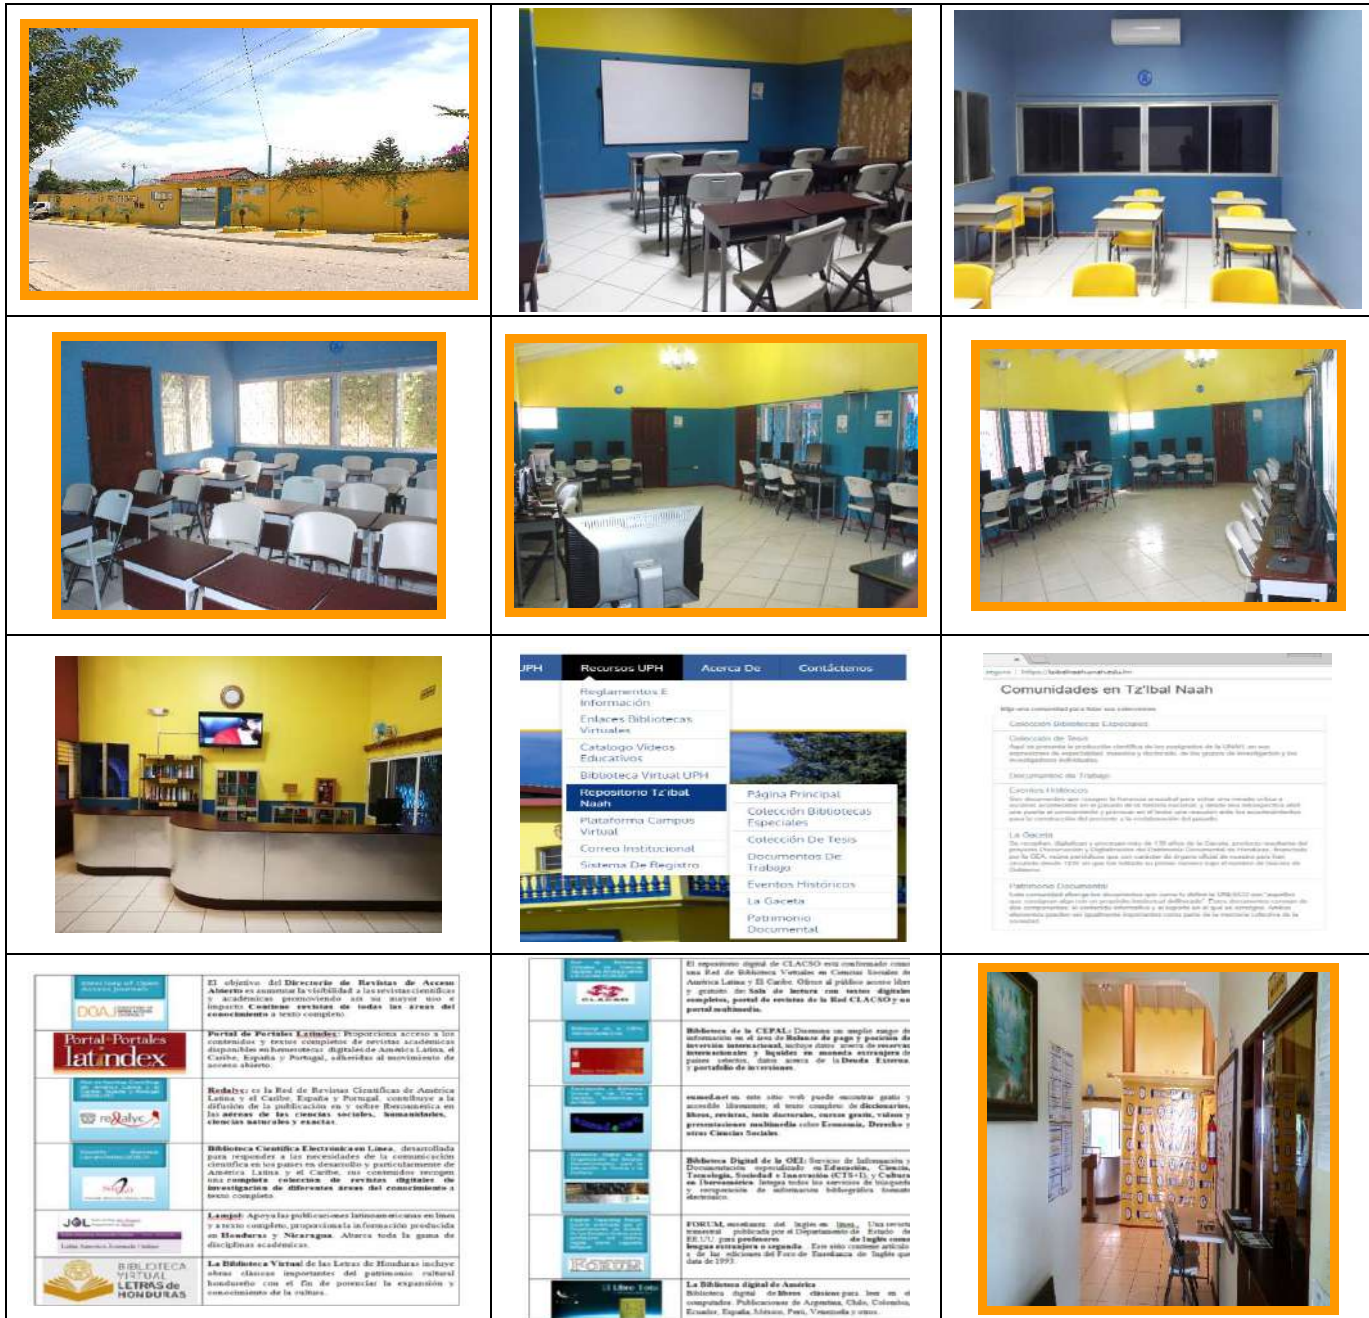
UPH | Recursos UPH | Acerca De | Contáctenos

Reglamentos E Información
Enlaces Bibliotecas Virtuales
Catalogo Videos Educativos
Biblioteca Virtual UPH
Repositorio Tz'ibal Naah
Plataforma Campus Virtual
Correo Institucional
Sistema De Registro

Página Principal
Colección Bibliotecas Especiales
Colección De Tesis
Documentos De Trabajo
Eventos Históricos
La Gaceta
Patrimonio Documental

Comunidades en Tz'ibal Naah

Colección Bibliotecas Especiales
Colección de Tesis
Documentos de Trabajo
Eventos Históricos
La Gaceta
Patrimonio Documental

DOAJ
El objetivo del Directorio de Revistas de Acceso Abierto es aumentar la visibilidad a las revistas científicas y académicas promoviendo así su mayor uso e impacto. Contiene revistas de todas las áreas del conocimiento a texto completo.

Portal·Portales latindex
Portal de Portales Latindex: Proporciona acceso a los contenidos y textos completos de revistas académicas disponibles en hemerotecas digitales de América Latina, el Caribe, España y Portugal, adheridas al movimiento de acceso abierto.

redalyc
Redalyc: es la Red de Revistas Científicas de América Latina y el Caribe, España y Portugal, contribuye a la difusión de la publicación en y sobre Iberoamérica en las áreas de las ciencias sociales, humanidades, ciencias naturales y exactas.

SciELO
Biblioteca Científica Electrónica en Línea, desarrollada para responder a las necesidades de la comunicación científica en los países en desarrollo y particularmente de América Latina y el Caribe. Proporciona una completa colección de revistas digitales de investigación de diferentes áreas del conocimiento a texto completo.

JOL
Lamjol: Apoya las publicaciones latinoamericanas en línea y a texto completo, proporciona la información producida en Honduras y Nicaragua. Abarca toda la gama de disciplinas académicas.

BIBLIOTECA VIRTUAL LETRAS de HONDURAS
La Biblioteca Virtual de las Letras de Honduras incluye obras clásicas importantes del patrimonio cultural hondureño con el fin de potenciar la expansión y conocimiento de la cultura.

CLACSO
El repositorio digital de CLACSO está conformado como una Red de Bibliotecas Virtuales en Ciencias Sociales de América Latina y El Caribe. Ofrece al público acceso libre y gratuito de Sala de lectura con textos digitales completos, portal de revistas de la Red CLACSO y un portal multimedia.

Biblioteca de la CEPAL: Dispone un amplio rango de información en el área de Balanza de pago y posición de inversión internacional, incluye datos acerca de reservas internacionales y liquidez en moneda extranjera de países selectos, datos acerca de la Deuda Externa y portafolio de inversiones.

eumed.net es este sitio web puede encontrar gratis y accesible libremente, el texto completo de diccionarios, libros, revistas, tesis doctorales, cursos gratis, vídeos y presentaciones multimedia sobre Economía, Derecho y otras Ciencias Sociales.

Biblioteca Digital de la OEI: Servicio de Información y Documentación especializado en Educación, Ciencia, Tecnología, Sociedad e Innovación (CTS+I), y Cultura en Iberoamérica. Integra todos los servicios de búsqueda y recuperación de información bibliográfica.

FORUM
FORUM, revista del Inglés en línea. Una revista trimestral publicada por el Departamento de Estado de EE.UU. para profesores de inglés como lengua extranjera o segunda. Este sitio contiene artículos de las ediciones del Foro de Enseñanza de Inglés que data de 1993.

El Libro Total
La Biblioteca digital de América
Biblioteca digital de libros clásicos para leer en el computador. Publicaciones de Argentina, Chile, Colombia, Ecuador, España, México, Perú, Venezuela y otros.